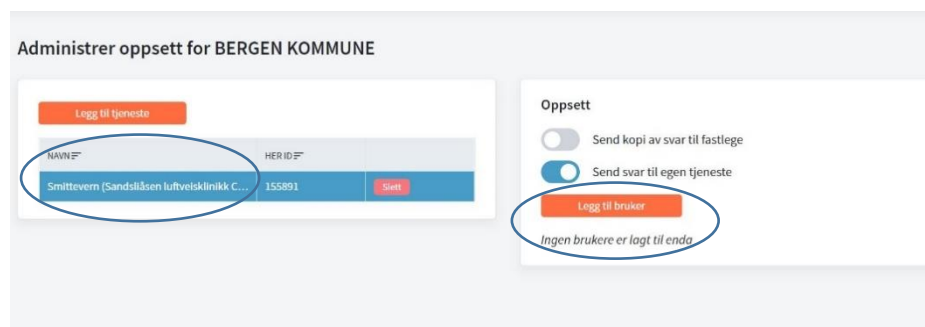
Administrer oppsett for BERGEN KOMMUNE

Legg til tjeneste

| NAVN | HER ID | |
|---|---|---|
| Smittevern (Sandsliåsen luftveisklinikk C... | 155891 | Slett |

Oppsett

Send kopi av svar til fastlege

Send svar til egen tjeneste

Legg til bruker

Ingen brukere er lagt til enda